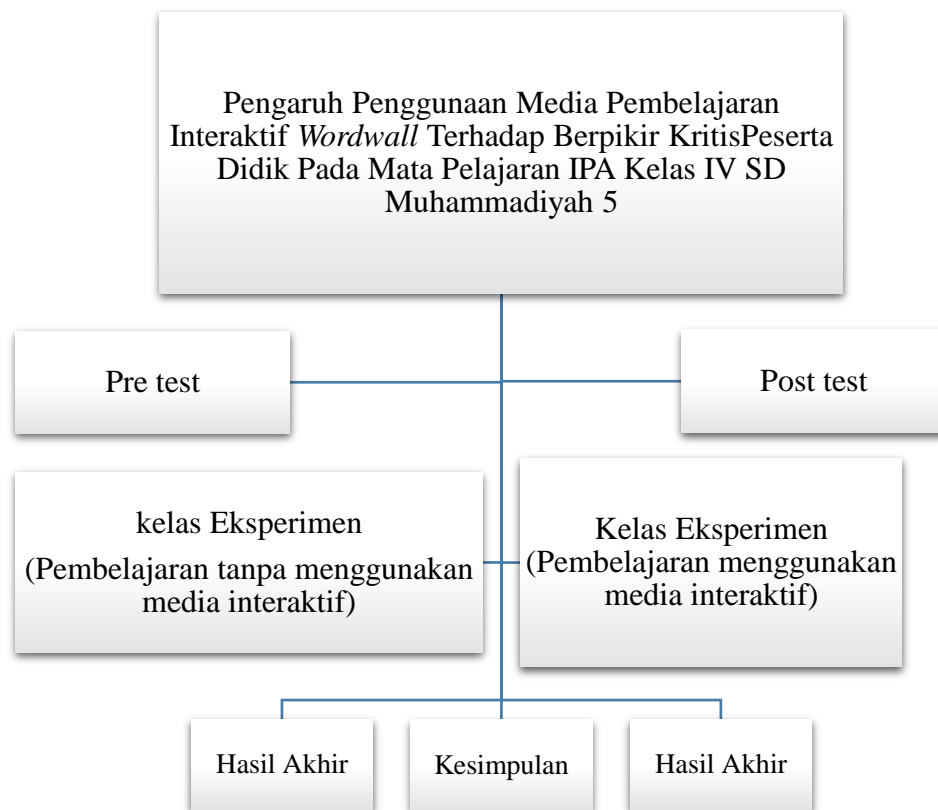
Pengaruh Penggunaan Media Pembelajaran Interaktif *Wordwall* Terhadap Berpikir KritisPeserta Didik Pada Mata Pelajaran IPA Kelas IV SD Muhammadiyah 5

Pre test

Post test

kelas Eksperimen
(Pembelajaran tanpa menggunakan media interaktif)

Kelas Eksperimen
(Pembelajaran menggunakan media interaktif)

Hasil Akhir

Kesimpulan

Hasil Akhir